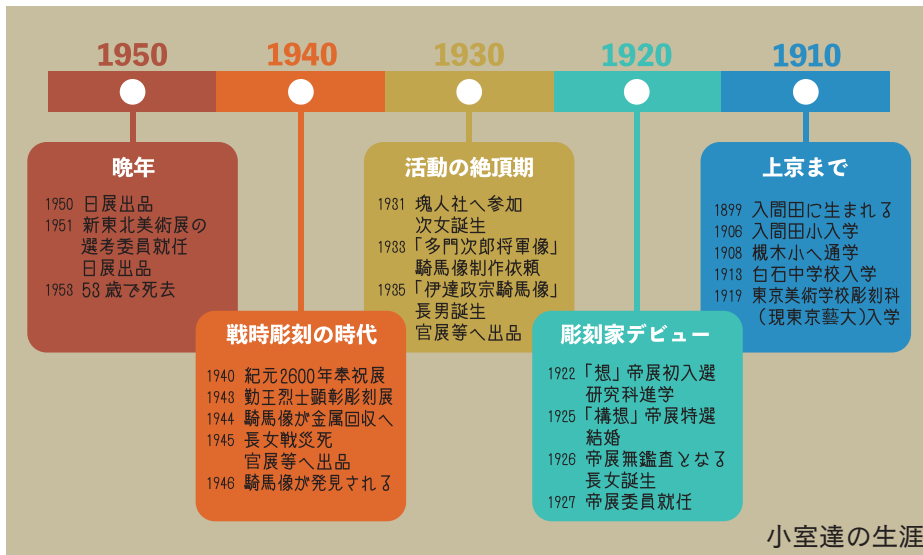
1950
1940
1930
1920
1910

晩年

1950 日展出品
1951 新東北美術展の選考委員就任
日展出品
1953 53歳で死去

戦時彫刻の時代

1940 紀元2600年奉祝展
1943 勤王烈士顕彰彫刻展
1944 騎馬像が金属回収へ
1945 長女戦災死
官展等へ出品
1946 騎馬像が発見される

活動の絶頂期

1931 塊人社へ参加
次女誕生
1933「多門次郎将軍像」
騎馬像制作依頼
1935「伊達政宗騎馬像」
長男誕生
官展等へ出品

彫刻家デビュー

1922「想」帝展初入選
研究科進学
1925「構想」帝展特選
結婚
1926 帝展無鑑査となる
長女誕生
1927 帝展委員就任

上京まで

1899 入間田に生まれる
1906 入間田小入学
1908 槻木小へ通学
1913 白石中学校入学
1919 東京美術学校彫刻科（現東京藝大）入学

小室達の生涯